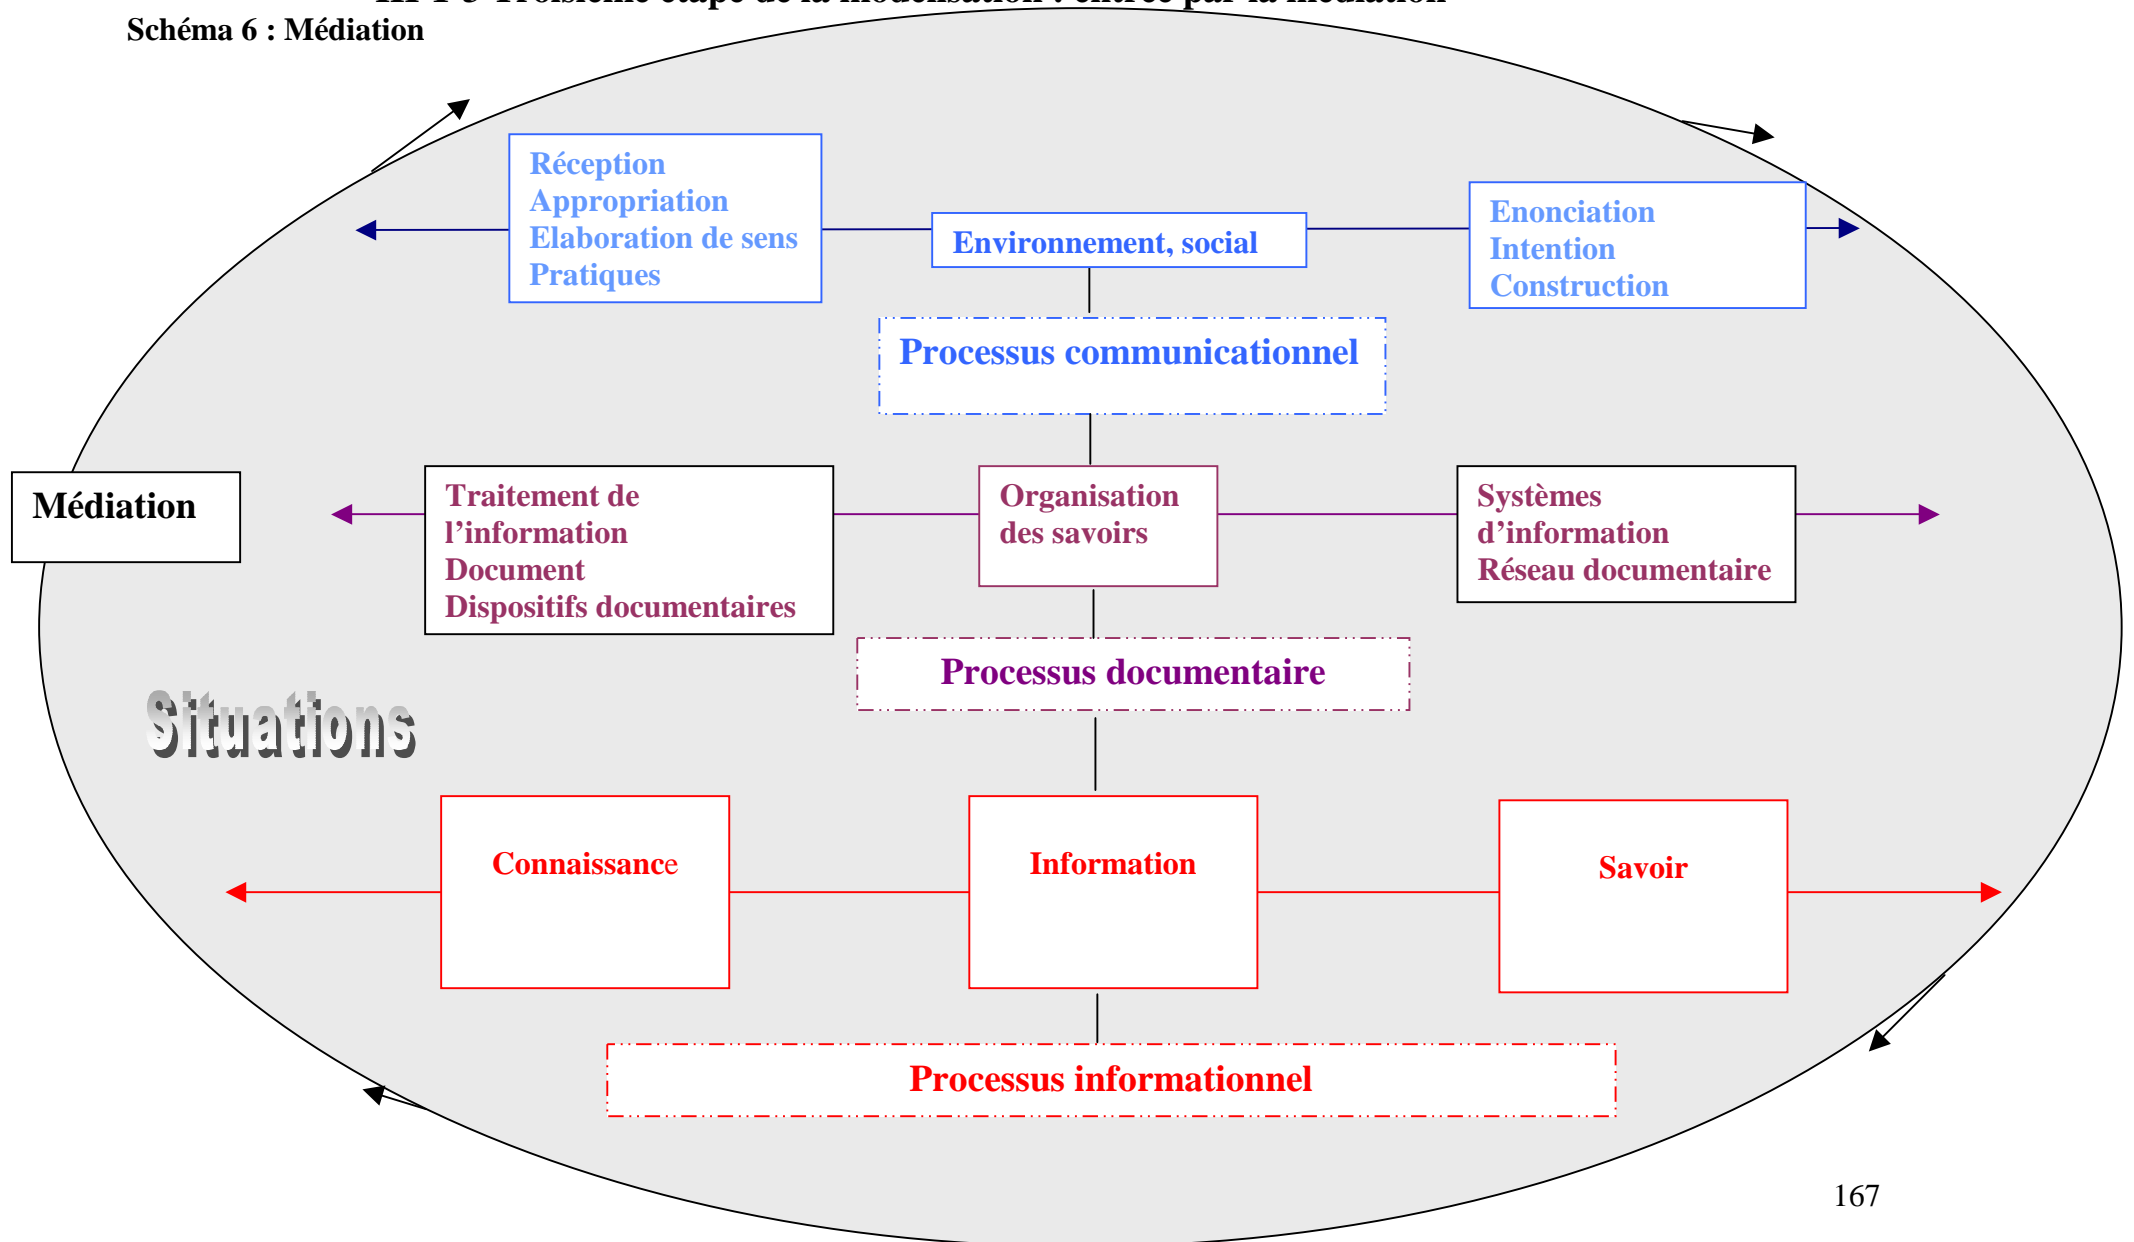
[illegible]

Schéma 6 : Médiation

Réception
Appropriation
Elaboration de sens
Pratiques

Environnement, social

Enonciation
Intention
Construction

Processus communicationnel

Médiation

Traitement de l'information
Document
Dispositifs documentaires

Organisation des savoirs

Systèmes d'information
Réseau documentaire

Processus documentaire

Situations

Connaissance

Information

Savoir

Processus informationnel

167